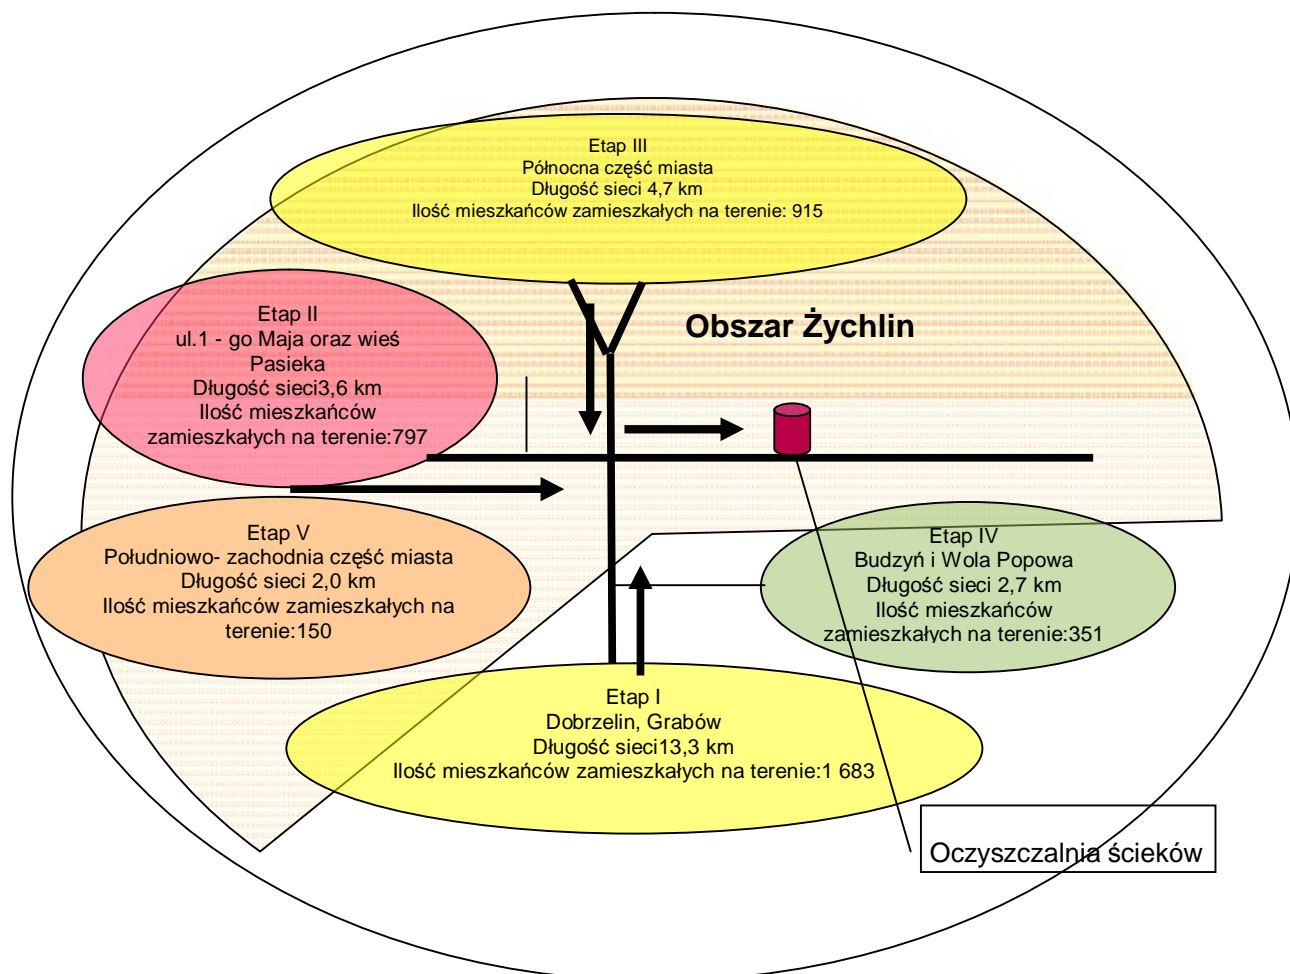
Etap III
Północna część miasta
Długość sieci 4,7 km
Ilość mieszkańców zamieszkałych na terenie: 915

Etap II
ul.1 - go Maja oraz wieś Pasieka
Długość sieci3,6 km
Ilość mieszkańców zamieszkałych na terenie:797

Obszar Żychlin

Etap V
Południowo- zachodnia część miasta
Długość sieci 2,0 km
Ilość mieszkańców zamieszkałych na terenie:150

Etap IV
Budzyń i Wola Popowa
Długość sieci 2,7 km
Ilość mieszkańców zamieszkałych na terenie:351

Etap I
Dobrzelin, Grabów
Długość sieci13,3 km
Ilość mieszkańców zamieszkałych na terenie:1 683

Oczyszczalnia ścieków